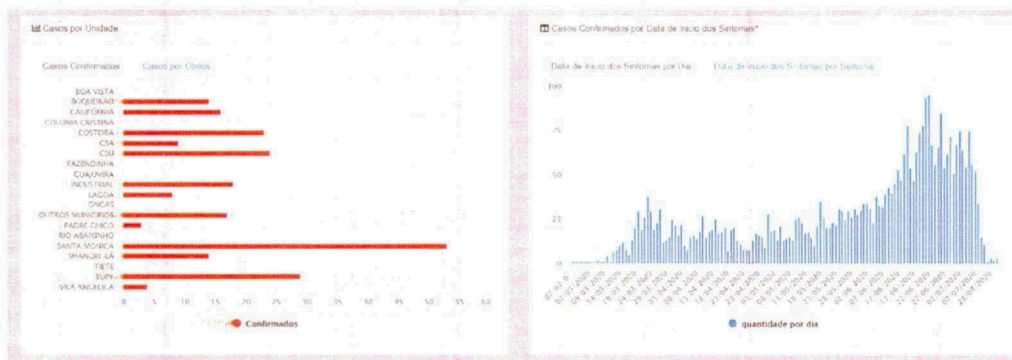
Casos por Unidade

Casos Confirmados | Casos por Óbitos

BOA VISTA
BOQUEIRÃO
CALIFÓRNIA
COLÔNIA CRISTINA
COSTEIRA
CSA
CSU
FAZENDINHA
GUAJUVIRA
INDUSTRIAL
LAGOA
ONÇAS
OUTROS MUNICÍPIOS
PADRE CHICO
RIO ABAIXINHO
SANTA MÔNICA
SHANGRI-LÁ
TIETÊ
TUPY
VILA ANGÉLICA

0 5 10 15 20 25 30 35 40 45 50 55 60

Confirmados

Casos Confirmados por Data de Início dos Sintomas*

Data de Início dos Sintomas por Dia | Data de Início dos Sintomas por Semana

100
75
50
25
0

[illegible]

quantidade por dia